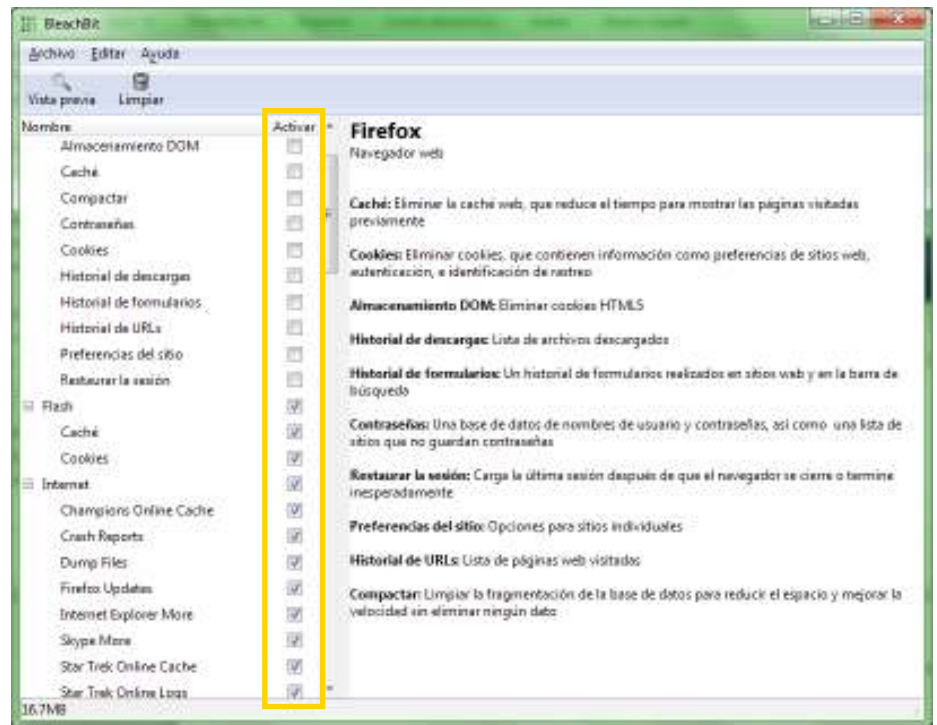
BleachBit

Archivo Editar Ayuda

Vista previa Limpiar

| Nombre | Activar |
|---|---|
| Almacenamiento DOM | |
| Caché | |
| Compactar | |
| Contraseñas | |
| Cookies | |
| Historial de descargas | |
| Historial de formularios | |
| Historial de URLs | |
| Preferencias del sitio | |
| Restaurar la sesión | |
| Flash | |
| Caché | |
| Cookies | |
| Internet | |
| Champions Online Cache | |
| Crash Reports | |
| Dump Files | |
| Firefox Updates | |
| Internet Explorer More | |
| Skype More | |
| Star Trek Online Cache | |
| Star Trek Online Logs | |

Firefox
Navegador web

Caché: Eliminar la caché web, que reduce el tiempo para mostrar las páginas visitadas previamente

Cookies: Eliminar cookies, que contienen información como preferencias de sitios web, autenticación, e identificación de rastreo

Almacenamiento DOM: Eliminar cookies HTML5

Historial de descargas: Lista de archivos descargados

Historial de formularios: Un historial de formularios realizados en sitios web y en la barra de búsqueda

Contraseñas: Una base de datos de nombres de usuario y contraseñas, así como una lista de sitios que no guardan contraseñas

Restaurar la sesión: Carga la última sesión después de que el navegador se cierre o termine inesperadamente

Preferencias del sitio: Opciones para sitios individuales

Historial de URLs: Lista de páginas web visitadas

Compactar: Limpiar la fragmentación de la base de datos para reducir el espacio y mejorar la velocidad sin eliminar ningún dato

16.7MB